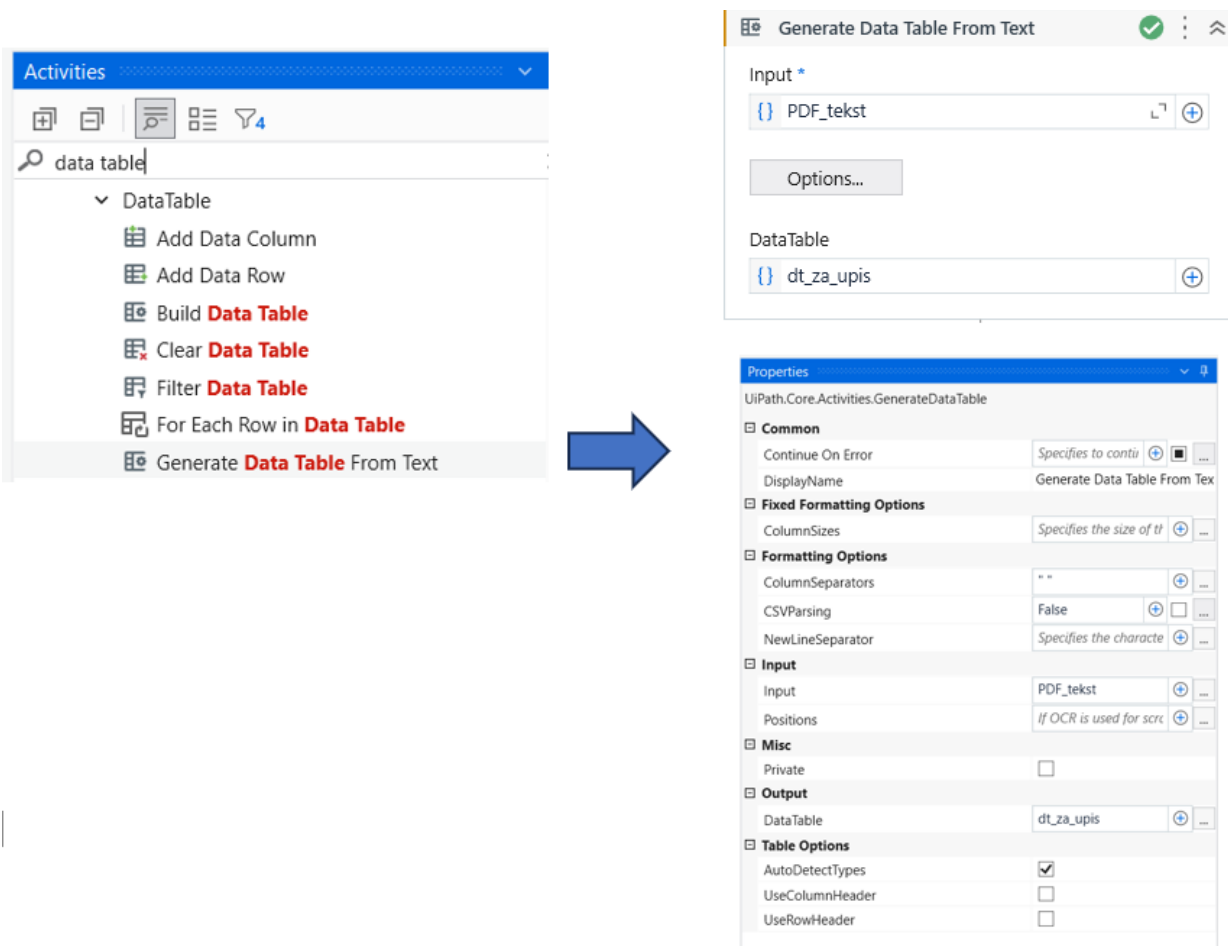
Activities

4

data table

DataTable

Add Data Column

Add Data Row

Build **Data Table**

Clear **Data Table**

Filter **Data Table**

For Each Row in **Data Table**

Generate **Data Table** From Text

Generate Data Table From Text

Input *

{} PDF_tekst

Options...

DataTable

{} dt_za_upis

Properties

UiPath.Core.Activities.GenerateDataTable

| | |
|---|---|
| **Common** | |
| Continue On Error | Specifies to conti |
| DisplayName | Generate Data Table From Tex |
| **Fixed Formatting Options** | |
| ColumnSizes | Specifies the size of th |
| **Formatting Options** | |
| ColumnSeparators | " " |
| CSVParsing | False |
| NewLineSeparator | Specifies the characte |
| **Input** | |
| Input | PDF_tekst |
| Positions | If OCR is used for scre |
| **Misc** | |
| Private | |
| **Output** | |
| DataTable | dt_za_upis |
| **Table Options** | |
| AutoDetectTypes | ✓ |
| UseColumnHeader | |
| UseRowHeader | |